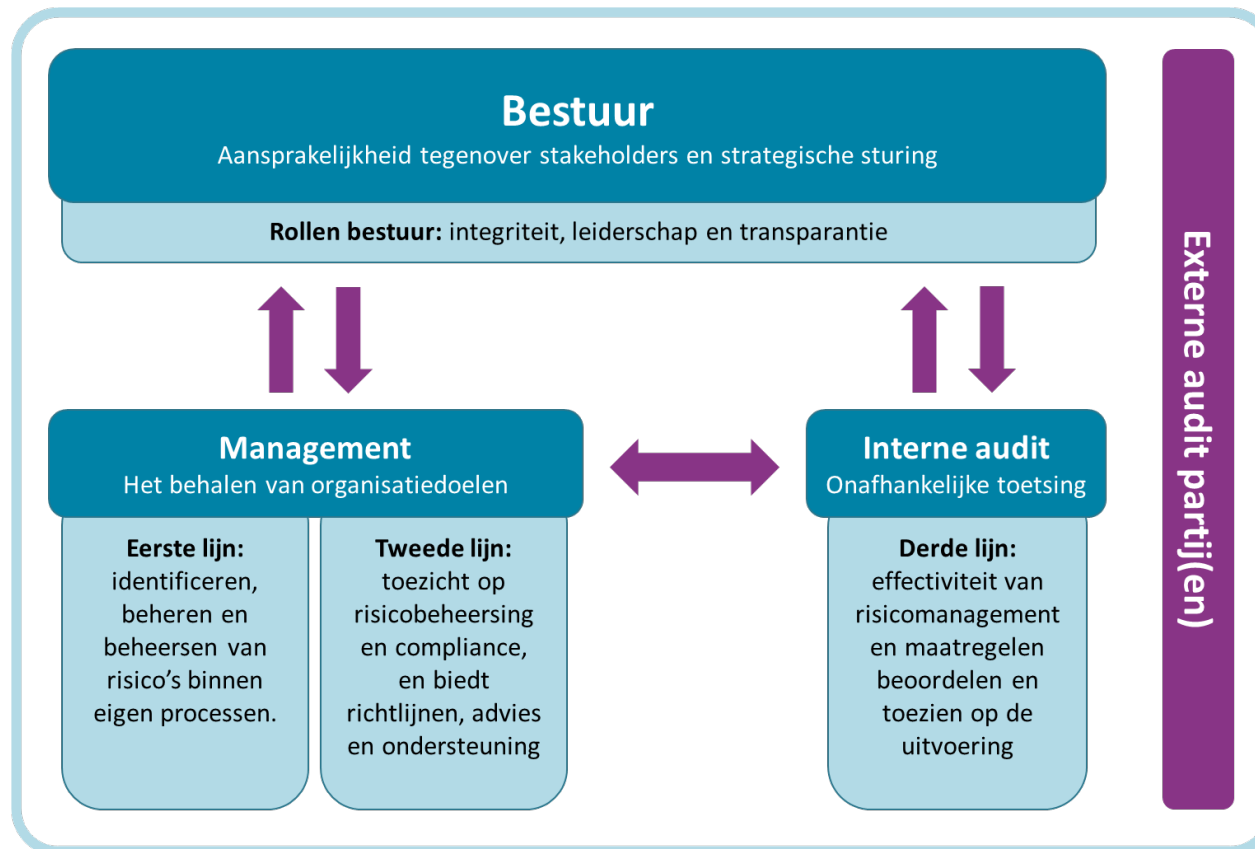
Bestuur
Aansprakelijkheid tegenover stakeholders en strategische sturing

Rollen bestuur: integriteit, leiderschap en transparantie

Management
Het behalen van organisatiedoelen

Eerste lijn: identificeren, beheren en beheersen van risico's binnen eigen processen.

Tweede lijn: toezicht op risicobeheersing en compliance, en biedt richtlijnen, advies en ondersteuning

Interne audit
Onafhankelijke toetsing

Derde lijn: effectiviteit van risicomanagement en maatregelen beoordelen en toezien op de uitvoering

Externe audit partij(en)